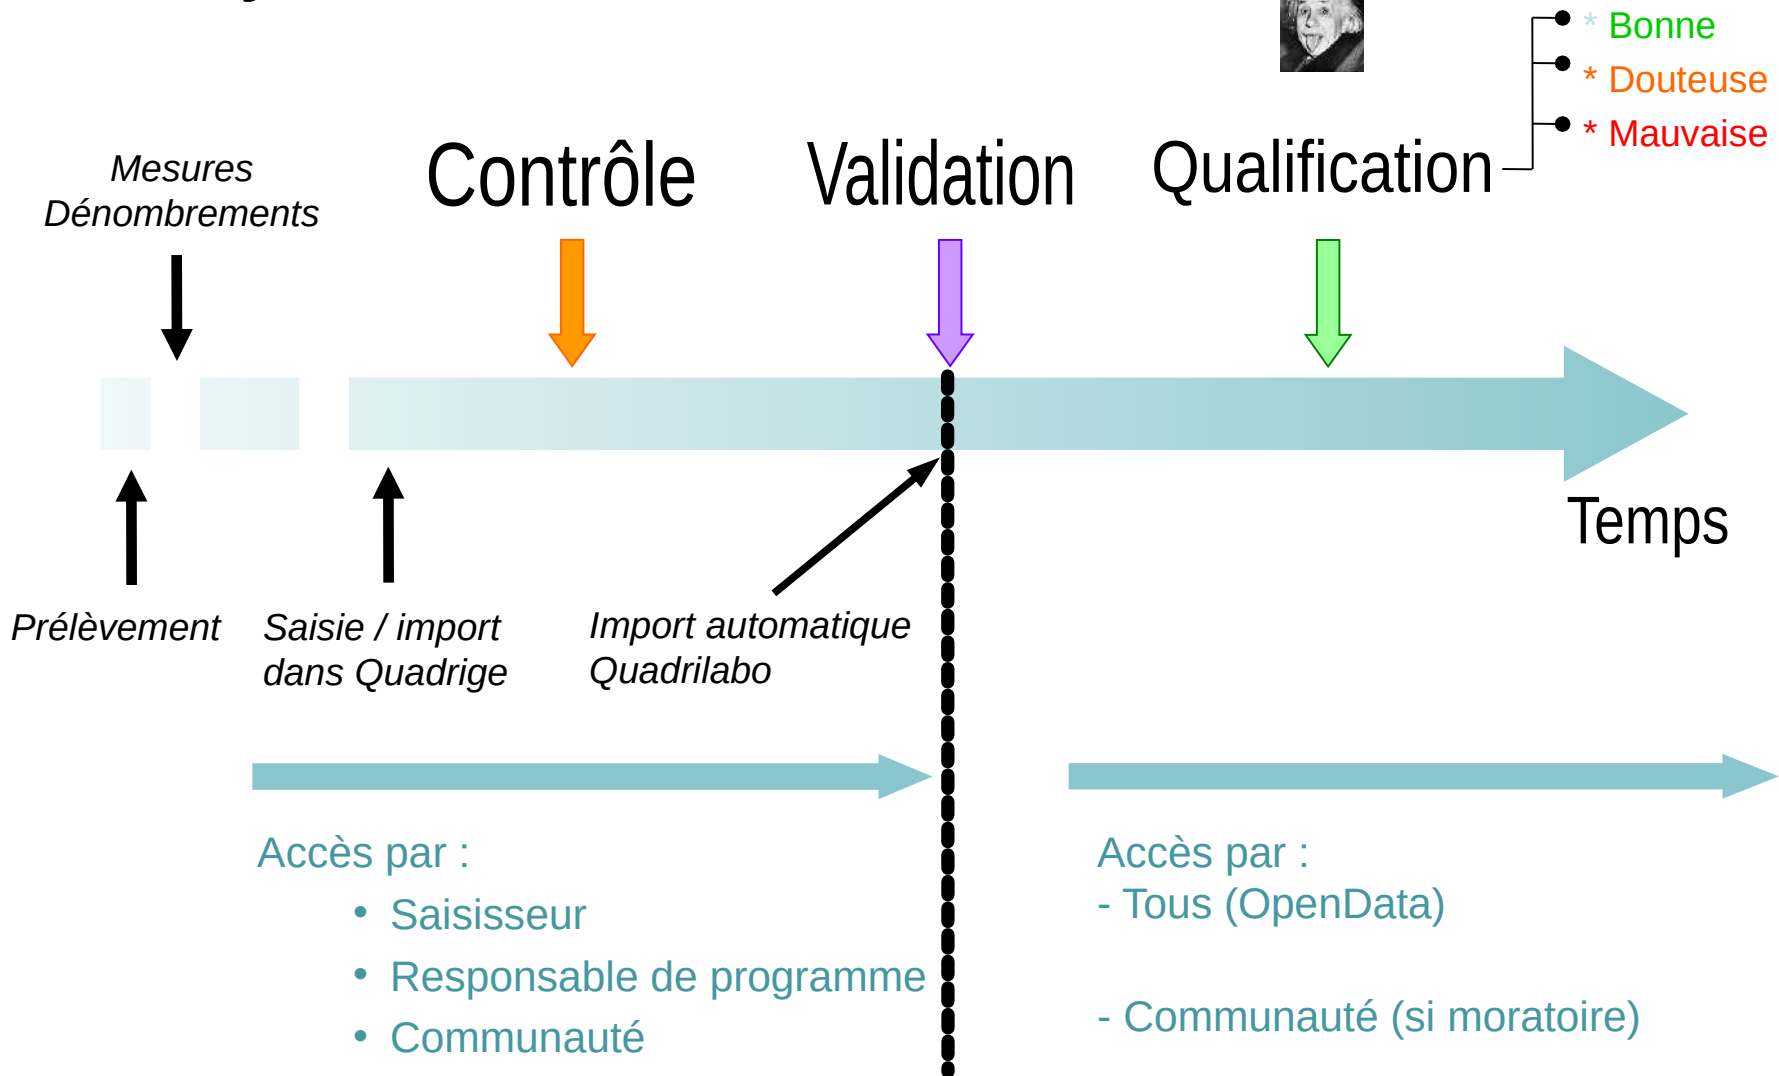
* Bonne
* Douteuse
* Mauvaise

Mesures
Dénombrements

Contrôle

Validation

Qualification

Temps

Prélèvement

Saisie / import dans Quadrige

Import automatique Quadrilabo

Accès par :
• Saisisseur
• Responsable de programme
• Communauté

Accès par :
- Tous (OpenData)

- Communauté (si moratoire)